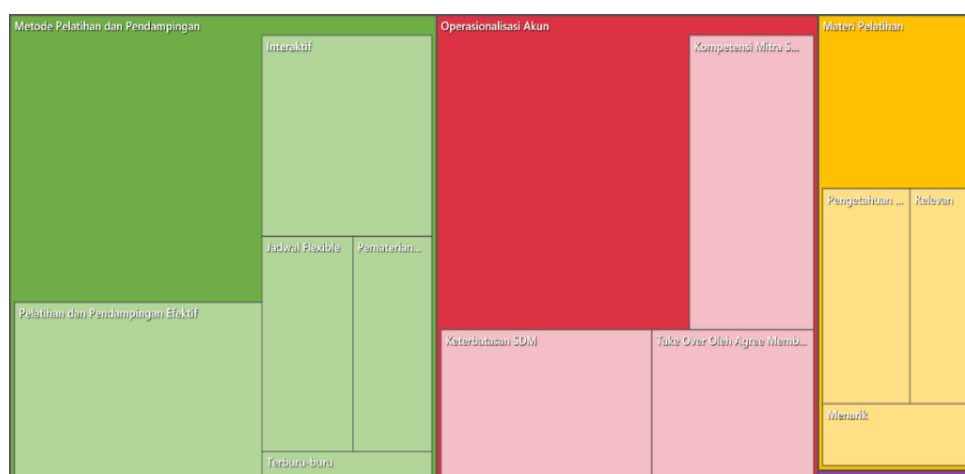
Metode Pelatihan dan Pendampingan
Interaktif
Jadwal Flexible
Pematerian...
Pelatihan dan Pendampingan Efektif
Terburu-buru
Operasionalisasi Akun
Kompetensi Mitra S...
Keterbatasan SDM
Take Over Oleh Agree Memb...
Materi Pelatihan
Pengetahuan ...
Relevan
Menarik